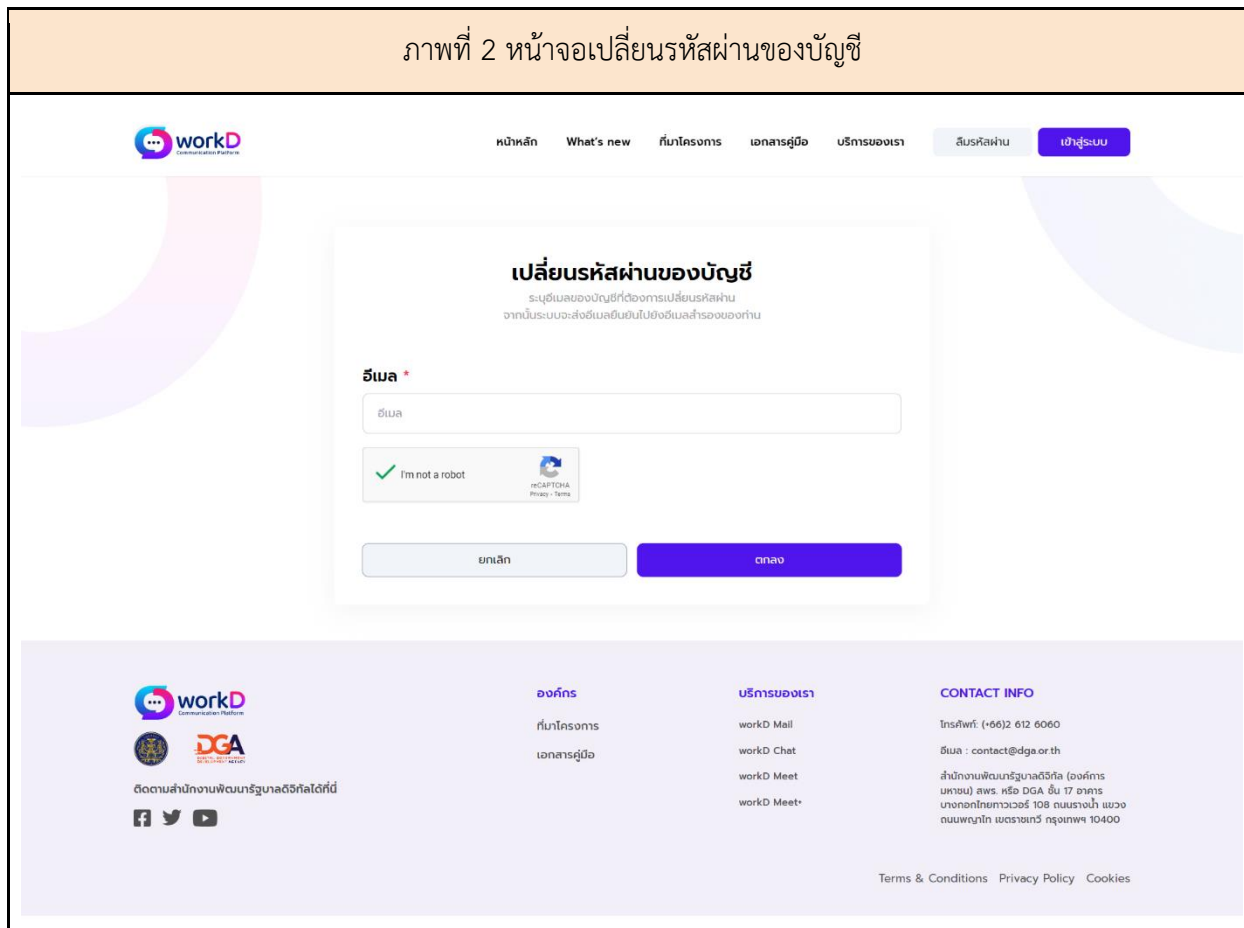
ภาพที่ 2 หน้าจอเปลี่ยนรหัสผ่านของบัญชี

workD
Communication Platform

หน้าหลัก What's new ที่มาโครงการ เอกสารคู่มือ บริการของเรา ลืมรหัสผ่าน เข้าสู่ระบบ

เปลี่ยนรหัสผ่านของบัญชี

ระบุอีเมลของบัญชีที่ต้องการเปลี่ยนรหัสผ่าน จากนั้นระบบจะส่งอีเมลยืนยันไปยังอีเมลสำรองของท่าน

อีเมล *

อีเมล

I'm not a robot
reCAPTCHA
Privacy - Terms

ยกเลิก ตกลง

workD
Communication Platform

DGA

ติดตามสำนักงานพัฒนารัฐบาลดิจิทัลได้ที่นี่

องค์กร
ที่มาโครงการ
เอกสารคู่มือ

บริการของเรา
workD Mail
workD Chat
workD Meet
workD Meet+

CONTACT INFO
โทรศัพท์: (+66)2 612 6060
อีเมล : contact@dga.or.th
สำนักงานพัฒนารัฐบาลดิจิทัล (องค์การมหาชน) สพร. หรือ DGA ชั้น 17 อาคารบางกอกไทยทาวเวอร์ 108 ถนนรางน้ำ แขวงถนนพญาไท เขตราชเทวี กรุงเทพฯ 10400

Terms & Conditions Privacy Policy Cookies